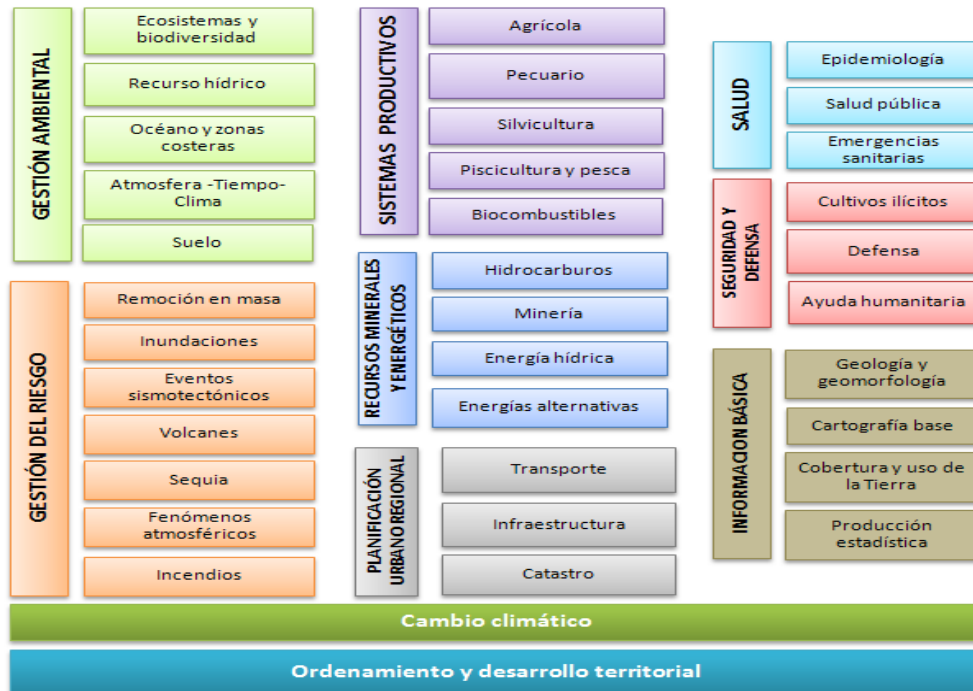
GESTIÓN AMBIENTAL

Ecosistemas y biodiversidad

Recurso hídrico

Océano y zonas costeras

Atmosfera -Tiempo- Clima

Suelo

GESTIÓN DEL RIESGO

Remoción en masa

Inundaciones

Eventos sismotectónicos

Volcanes

Sequia

Fenómenos atmosféricos

Incendios

SISTEMAS PRODUCTIVOS

Agrícola

Pecuario

Silvicultura

Piscicultura y pesca

Biocombustibles

RECURSOS MINERALES Y ENERGÉTICOS

Hidrocarburos

Minería

Energía hídrica

Energías alternativas

PLANIFICACIÓN URBANO REGIONAL

Transporte

Infraestructura

Catastro

SALUD

Epidemiología

Salud pública

Emergencias sanitarias

SEGURIDAD Y DEFENSA

Cultivos ilícitos

Defensa

Ayuda humanitaria

INFORMACION BÁSICA

Geología y geomorfología

Cartografía base

Cobertura y uso de la Tierra

Producción estadística

Cambio climático

Ordenamiento y desarrollo territorial